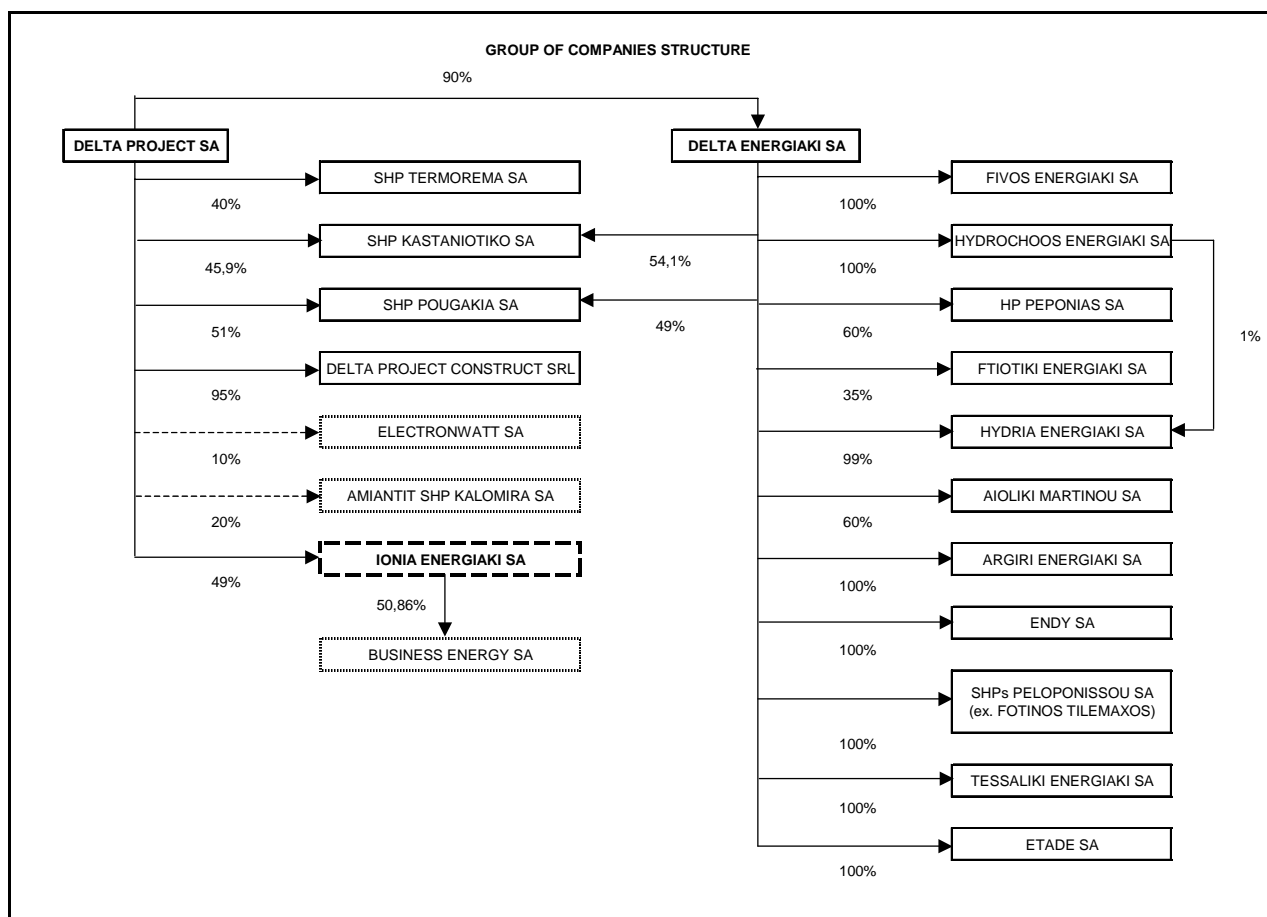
GROUP OF COMPANIES STRUCTURE

90%

DELTA PROJECT SA

SHP TERMOREMA SA

40%

SHP KASTANIOTIKO SA

45,9%

SHP POUGAKIA SA

51%

DELTA PROJECT CONSTRUCT SRL

95%

ELECTRONWATT SA

10%

AMIANTIT SHP KALOMIRA SA

20%

IONIA ENERGIAKI SA

49%

50,86%

BUSINESS ENERGY SA

54,1%

49%

DELTA ENERGIAKI SA

FIVOS ENERGIAKI SA

100%

HYDROCHOOS ENERGIAKI SA

100%

HP PEPONIAS SA

60%

FTIOTIKI ENERGIAKI SA

35%

HYDRIA ENERGIAKI SA

99%

AIOLIKI MARTINOU SA

60%

ARGIRI ENERGIAKI SA

100%

ENDY SA

100%

SHPs PELOPONISSOU SA (ex. FOTINOS TILEMAXOS)

100%

TESSALIKI ENERGIAKI SA

100%

ETADE SA

100%

1%